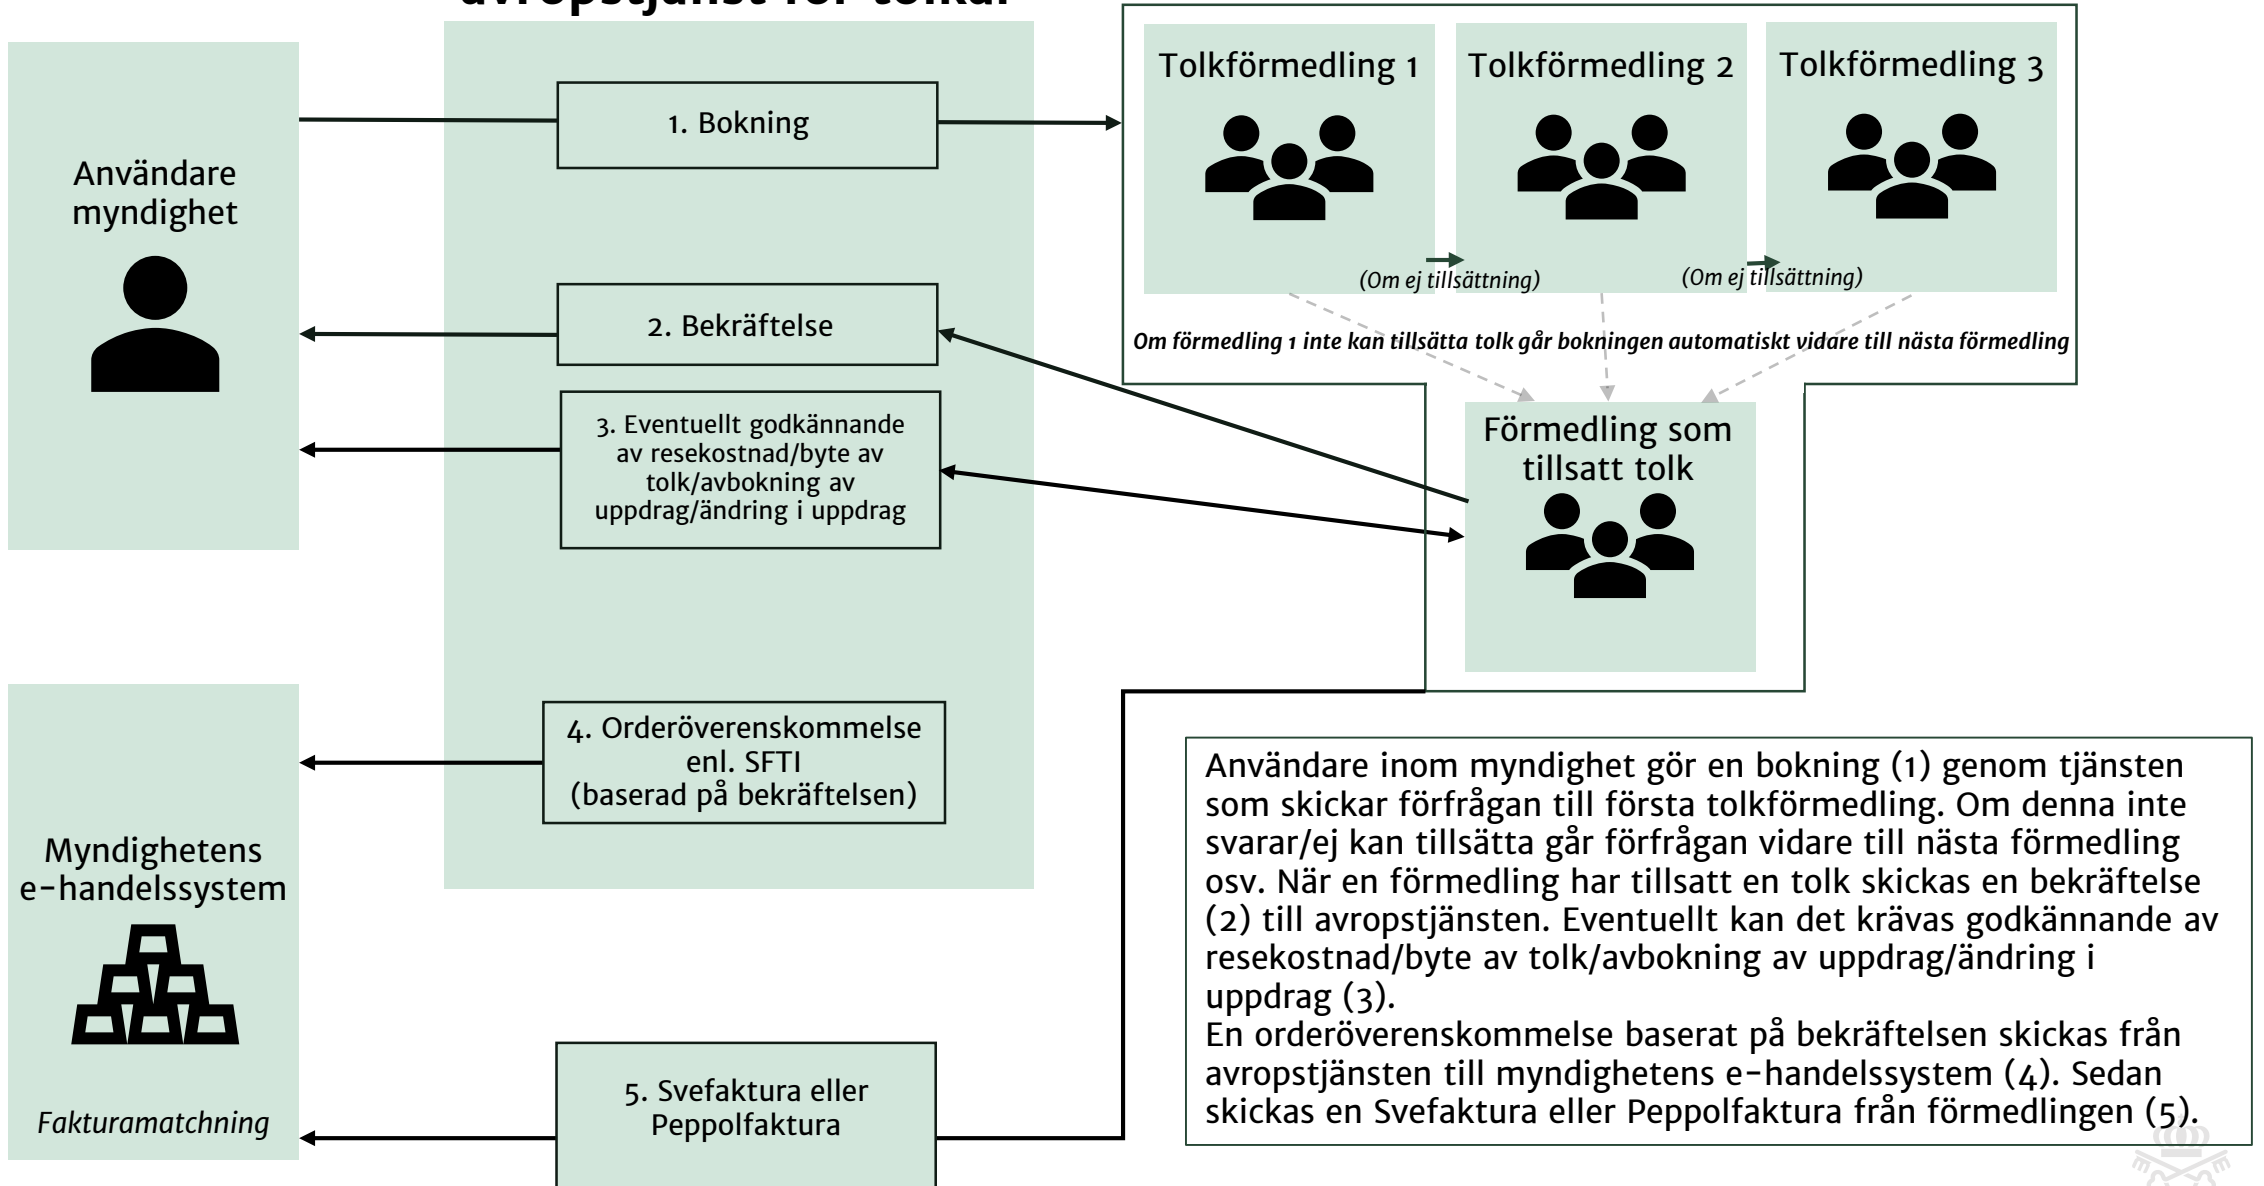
avropstjänst för tolkar

Användare myndighet

1. Bokning

2. Bekräftelse

3. Eventuellt godkännande av resekostnad/byte av tolk/avbokning av uppdrag/ändring i uppdrag

Tolkförmedling 1

Tolkförmedling 2

Tolkförmedling 3

(Om ej tillsättning)

(Om ej tillsättning)

Om förmedling 1 inte kan tillsätta tolk går bokningen automatiskt vidare till nästa förmedling

Förmedling som tillsatt tolk

Myndighetens e-handelssystem

Fakturamatchning

4. Orderöverenskommelse enl. SFTI (baserad på bekräftelsen)

5. Svefaktura eller Peppolfaktura

Användare inom myndighet gör en bokning (1) genom tjänsten som skickar förfrågan till första tolkförmedling. Om denna inte svarar/ej kan tillsätta går förfrågan vidare till nästa förmedling osv. När en förmedling har tillsatt en tolk skickas en bekräftelse (2) till avropstjänsten. Eventuellt kan det krävas godkännande av resekostnad/byte av tolk/avbokning av uppdrag/ändring i uppdrag (3).
En orderöverenskommelse baserat på bekräftelsen skickas från avropstjänsten till myndighetens e-handelssystem (4). Sedan skickas en Svefaktura eller Peppolfaktura från förmedlingen (5).